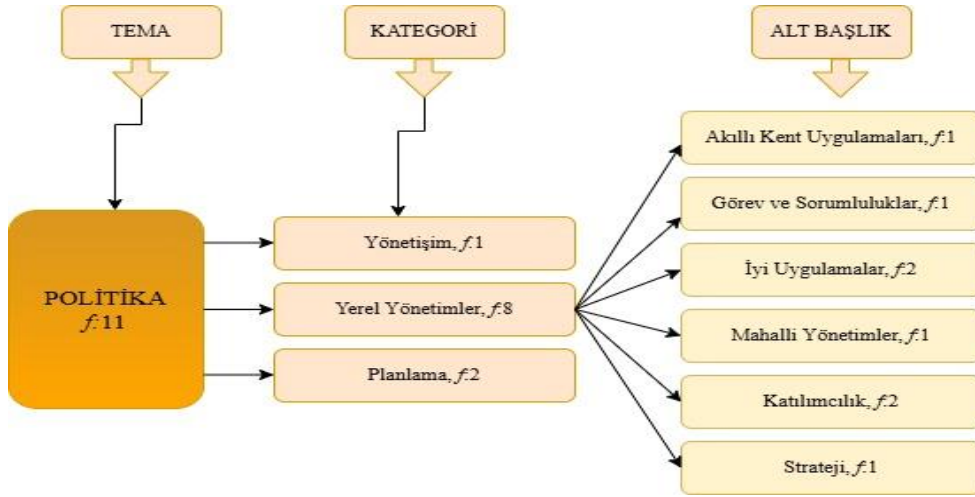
TEMA

KATEGORİ

ALT BAŞLIK

POLİTİKA
*f*:11

Yönetişim, *f*:1

Yerel Yönetimler, *f*:8

Planlama, *f*:2

Akıllı Kent Uygulamaları, *f*:1

Görev ve Sorumluluklar, *f*:1

İyi Uygulamalar, *f*:2

Mahalli Yönetimler, *f*:1

Katılımcılık, *f*:2

Strateji, *f*:1